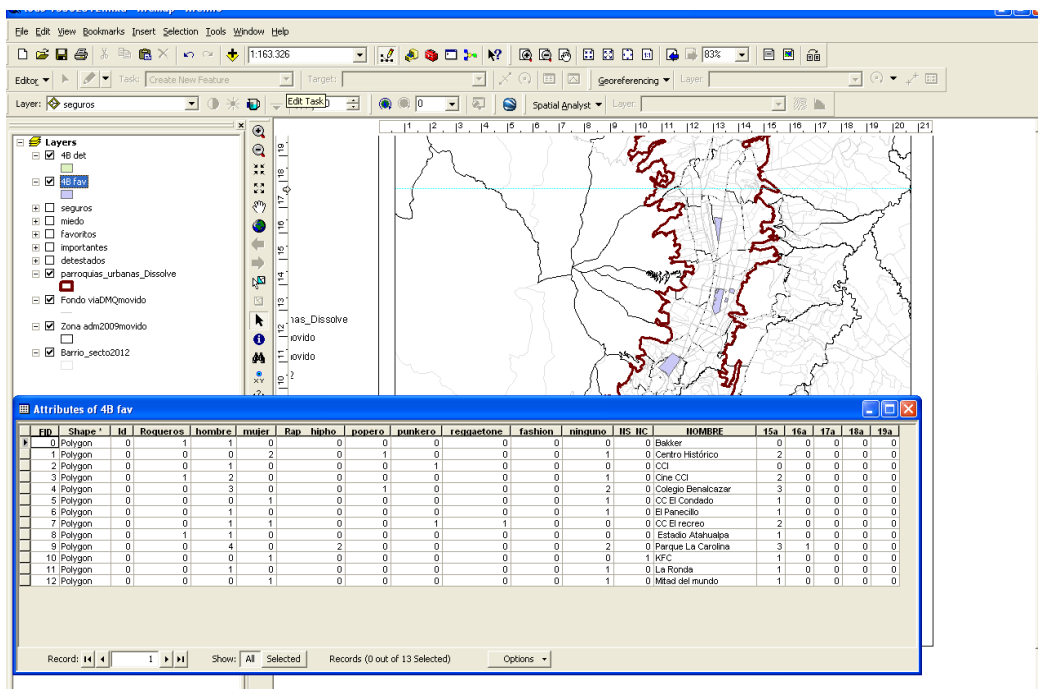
File Edit View Bookmarks Insert Selection Tools Window Help

1:163.326

83%

Editor ▾ Task: Create New Feature Target:

Georeferencing ▾ Layer:

Layer: seguros

Edit Task

0

Spatial Analyst ▾ Layer:

Layers
4B det
4B fav
seguros
miedo
favoritos
importantes
detestados
parroquias_urbanas_Dissolve
Fondo viaDMQmovido
Zona adm2009movido
Barrio_secto2012

nas_Dissolve
movido
movido

Attributes of 4B fav

| FID | Shape * | Id | Roqueros | hombre | mujer | Rap_hipho | popero | punkero | reggaetone | fashion | ninguno | NS_NC | NOMBRE | 15a | 16a | 17a | 18a | 19a |
|---|---|---|---|---|---|---|---|---|---|---|---|---|---|---|---|---|---|---|
| 0 | Polygon | 0 | 1 | 1 | 0 | 0 | 0 | 0 | 0 | 0 | 0 | 0 | Bakker | 1 | 0 | 0 | 0 | 0 |
| 1 | Polygon | 0 | 0 | 0 | 2 | 0 | 1 | 0 | 0 | 0 | 1 | 0 | Centro Histórico | 2 | 0 | 0 | 0 | 0 |
| 2 | Polygon | 0 | 0 | 1 | 0 | 0 | 0 | 1 | 0 | 0 | 0 | 0 | CCI | 0 | 0 | 0 | 0 | 0 |
| 3 | Polygon | 0 | 1 | 2 | 0 | 0 | 0 | 0 | 0 | 0 | 1 | 0 | Cine CCI | 2 | 0 | 0 | 0 | 0 |
| 4 | Polygon | 0 | 0 | 3 | 0 | 0 | 1 | 0 | 0 | 0 | 2 | 0 | Colegio Benalcazar | 3 | 0 | 0 | 0 | 0 |
| 5 | Polygon | 0 | 0 | 0 | 1 | 0 | 0 | 0 | 0 | 0 | 1 | 0 | CC El Condado | 1 | 0 | 0 | 0 | 0 |
| 6 | Polygon | 0 | 0 | 1 | 0 | 0 | 0 | 0 | 0 | 0 | 1 | 0 | El Panecillo | 1 | 0 | 0 | 0 | 0 |
| 7 | Polygon | 0 | 0 | 1 | 1 | 0 | 0 | 1 | 1 | 0 | 0 | 0 | CC El recreo | 2 | 0 | 0 | 0 | 0 |
| 8 | Polygon | 0 | 1 | 1 | 0 | 0 | 0 | 0 | 0 | 0 | 1 | 0 | Estadio Atahualpa | 1 | 0 | 0 | 0 | 0 |
| 9 | Polygon | 0 | 0 | 4 | 0 | 2 | 0 | 0 | 0 | 0 | 2 | 0 | Parque La Carolina | 3 | 1 | 0 | 0 | 0 |
| 10 | Polygon | 0 | 0 | 0 | 1 | 0 | 0 | 0 | 0 | 0 | 0 | 1 | KFC | 1 | 0 | 0 | 0 | 0 |
| 11 | Polygon | 0 | 0 | 1 | 0 | 0 | 0 | 0 | 0 | 0 | 1 | 0 | La Ronda | 1 | 0 | 0 | 0 | 0 |
| 12 | Polygon | 0 | 0 | 0 | 1 | 0 | 0 | 0 | 0 | 0 | 1 | 0 | Mitad del mundo | 1 | 0 | 0 | 0 | 0 |

Record: 1 Show: All Selected Records (0 out of 13 Selected) Options ▾